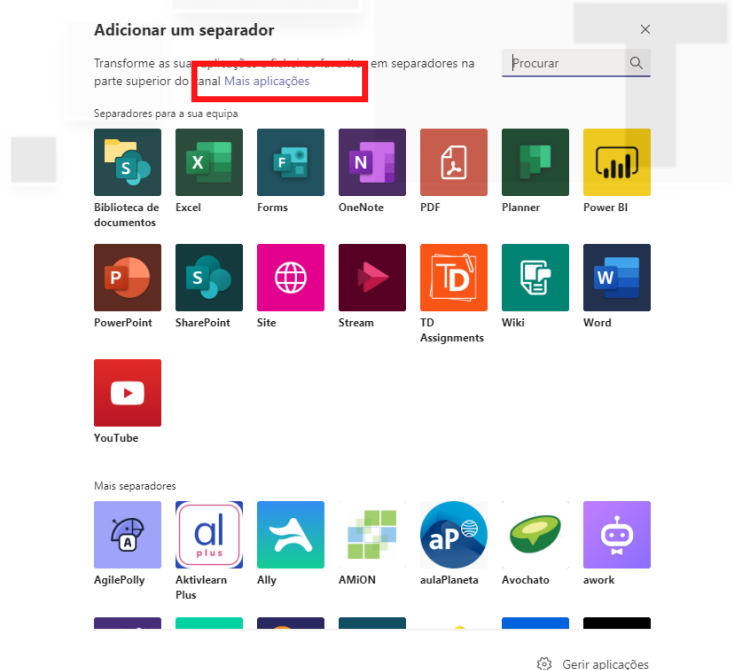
Adicionar um separador

Transforme as suas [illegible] em separadores na parte superior do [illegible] canal Mais aplicações

Procurar

Separadores para a sua equipa

Biblioteca de documentos
Excel
Forms
OneNote
PDF
Planner
Power BI
PowerPoint
SharePoint
Site
Stream
TD Assignments
Wiki
Word
YouTube

Mais separadores

AgilePolly
Aktivlearn Plus
Ally
AMiON
aulaPlaneta
Avochato
awork

Gerir aplicações